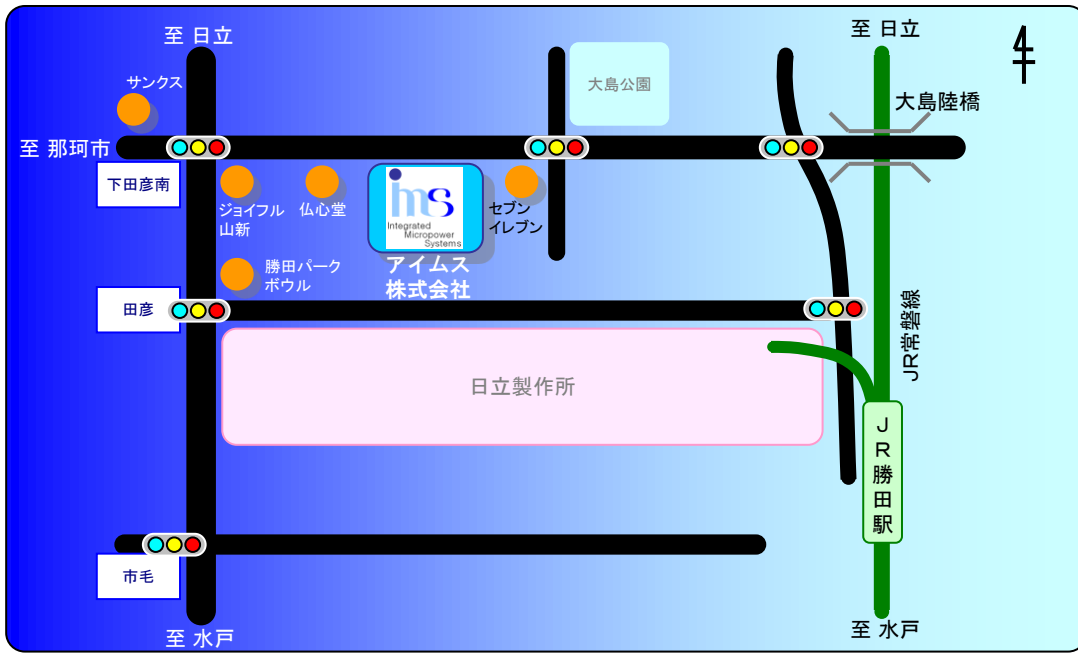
至 日立

至 日立

サンクス

大島公園

大島陸橋

至 那珂市

下田彦南

ジョイフル山新

仏心堂

ims
Integrated Micropower Systems

セブンイレブン

アイムス株式会社

勝田パークボウル

田彦

JR常磐線

日立製作所

JR勝田駅

市毛

至 水戸

至 水戸